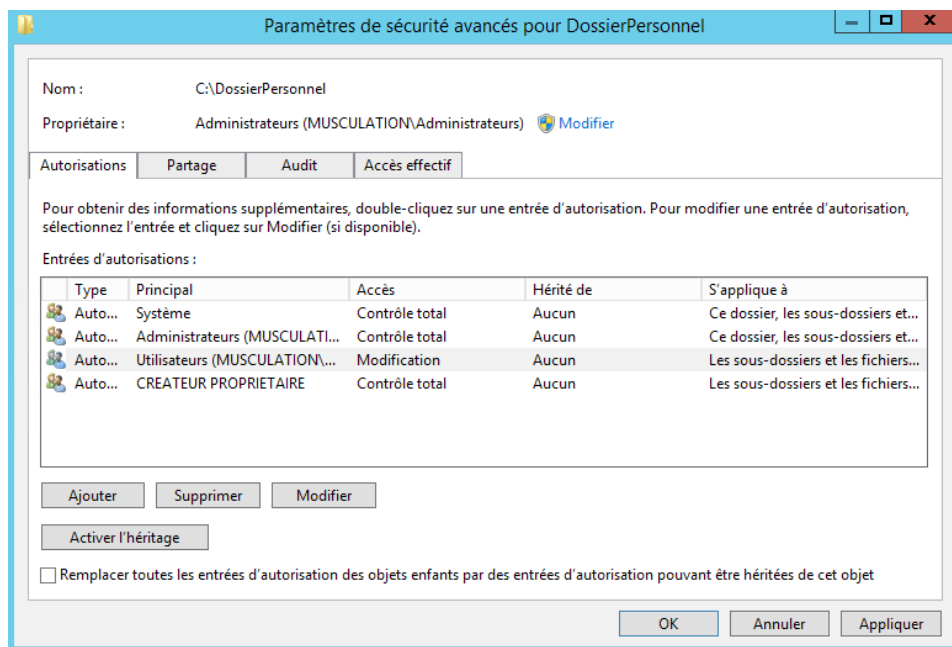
Paramètres de sécurité avancés pour DossierPersonnel

Nom : C:\DossierPersonnel

Propriétaire : Administrateurs (MUSCULATION\Administrateurs) Modifier

Autorisations | Partage | Audit | Accès effectif

Pour obtenir des informations supplémentaires, double-cliquez sur une entrée d'autorisation. Pour modifier une entrée d'autorisation, sélectionnez l'entrée et cliquez sur Modifier (si disponible).

Entrées d'autorisations :

| Type | Principal | Accès | Hérité de | S'applique à |
|---|---|---|---|---|
| Auto... | Système | Contrôle total | Aucun | Ce dossier, les sous-dossiers et... |
| Auto... | Administrateurs (MUSCULATI... | Contrôle total | Aucun | Ce dossier, les sous-dossiers et... |
| Auto... | Utilisateurs (MUSCULATION\... | Modification | Aucun | Les sous-dossiers et les fichiers... |
| Auto... | CREATEUR PROPRIETAIRE | Contrôle total | Aucun | Les sous-dossiers et les fichiers... |

Ajouter | Supprimer | Modifier

Activer l'héritage

Remplacer toutes les entrées d'autorisation des objets enfants par des entrées d'autorisation pouvant être héritées de cet objet

OK | Annuler | Appliquer